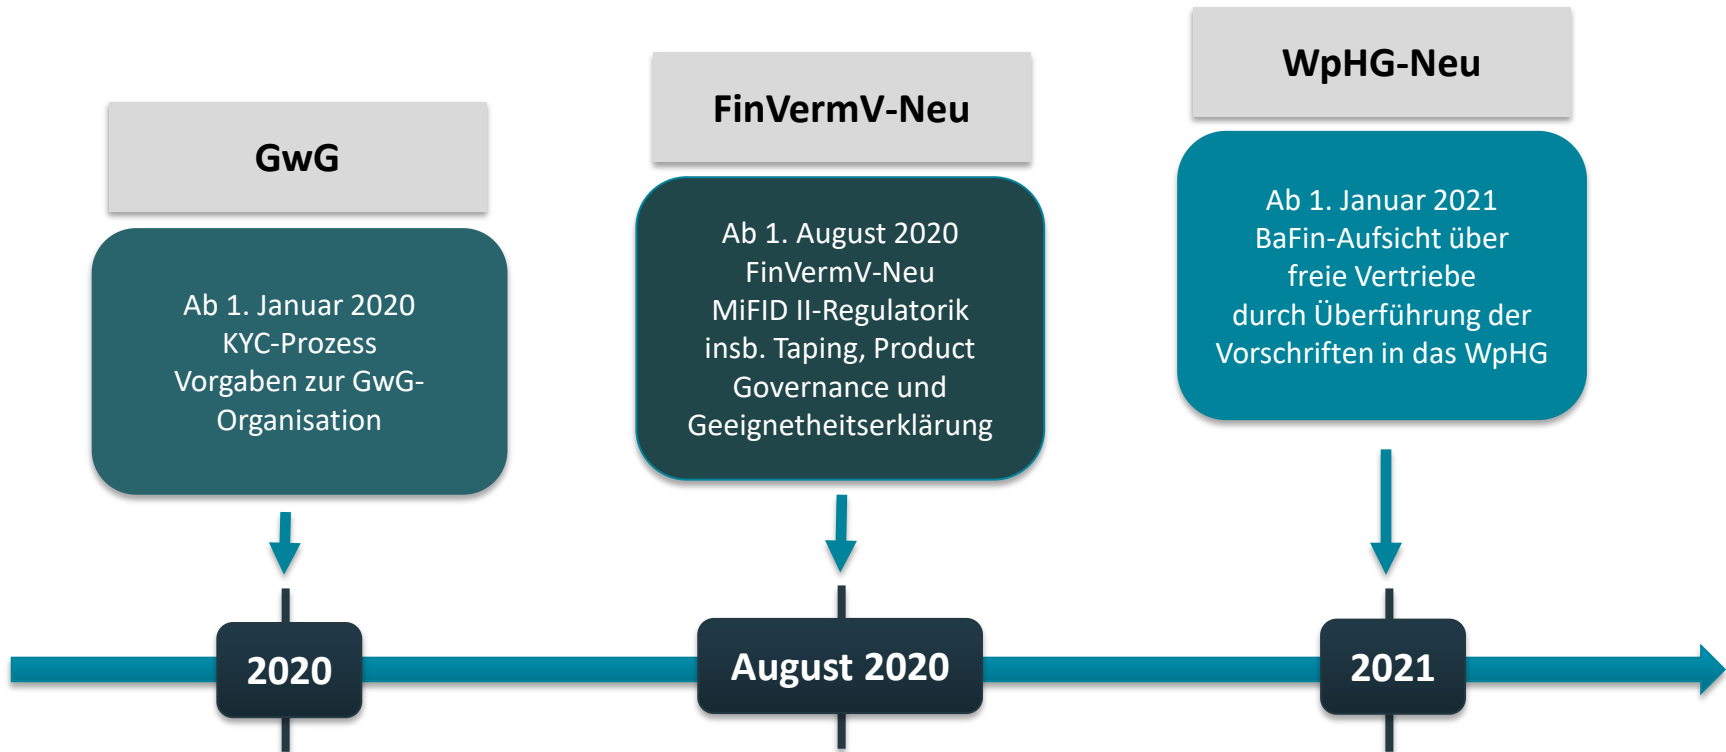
GwG

Ab 1. Januar 2020
KYC-Prozess
Vorgaben zur GwG-Organisation

FinVermV-Neu

Ab 1. August 2020
FinVermV-Neu
MiFID II-Regulatorik
insb. Taping, Product Governance und Geeignetheitserklärung

WpHG-Neu

Ab 1. Januar 2021
BaFin-Aufsicht über freie Vertriebe
durch Überführung der Vorschriften in das WpHG

2020

August 2020

2021